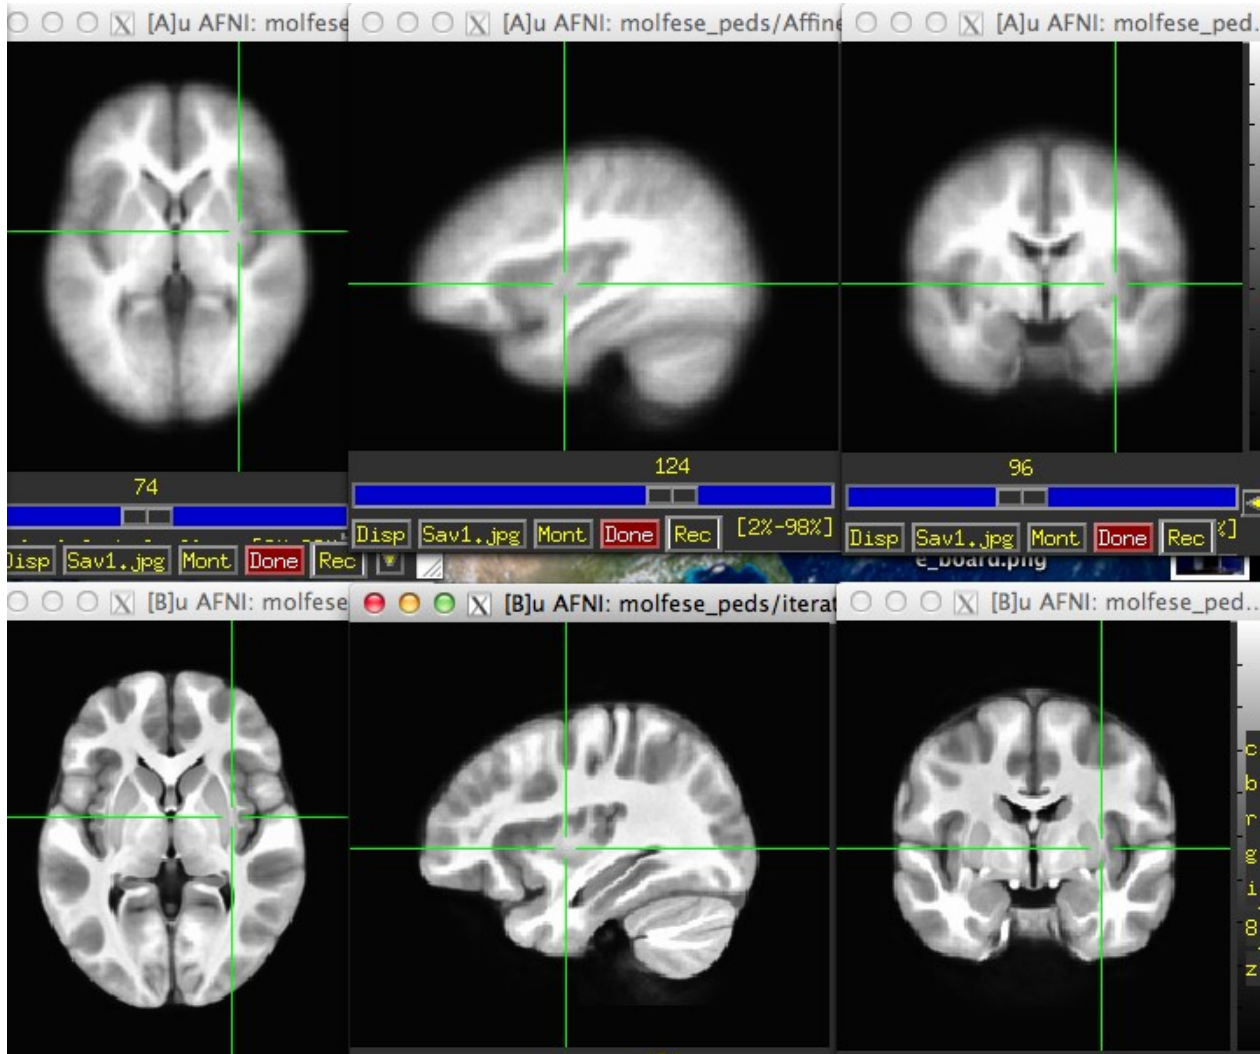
[A]u AFNI: molfese
[A]u AFNI: molfese_peds/Affine
[A]u AFNI: molfese_ped...

74
124
96

Disp Sav1.jpg Mont Done Rec
Disp Sav1.jpg Mont Done Rec [2%-98%]
Disp Sav1.jpg Mont Done Rec %]

e_board.png

[B]u AFNI: molfese
[B]u AFNI: molfese_peds/iterat
[B]u AFNI: molfese_ped...

c
b
r
g
i
8
z